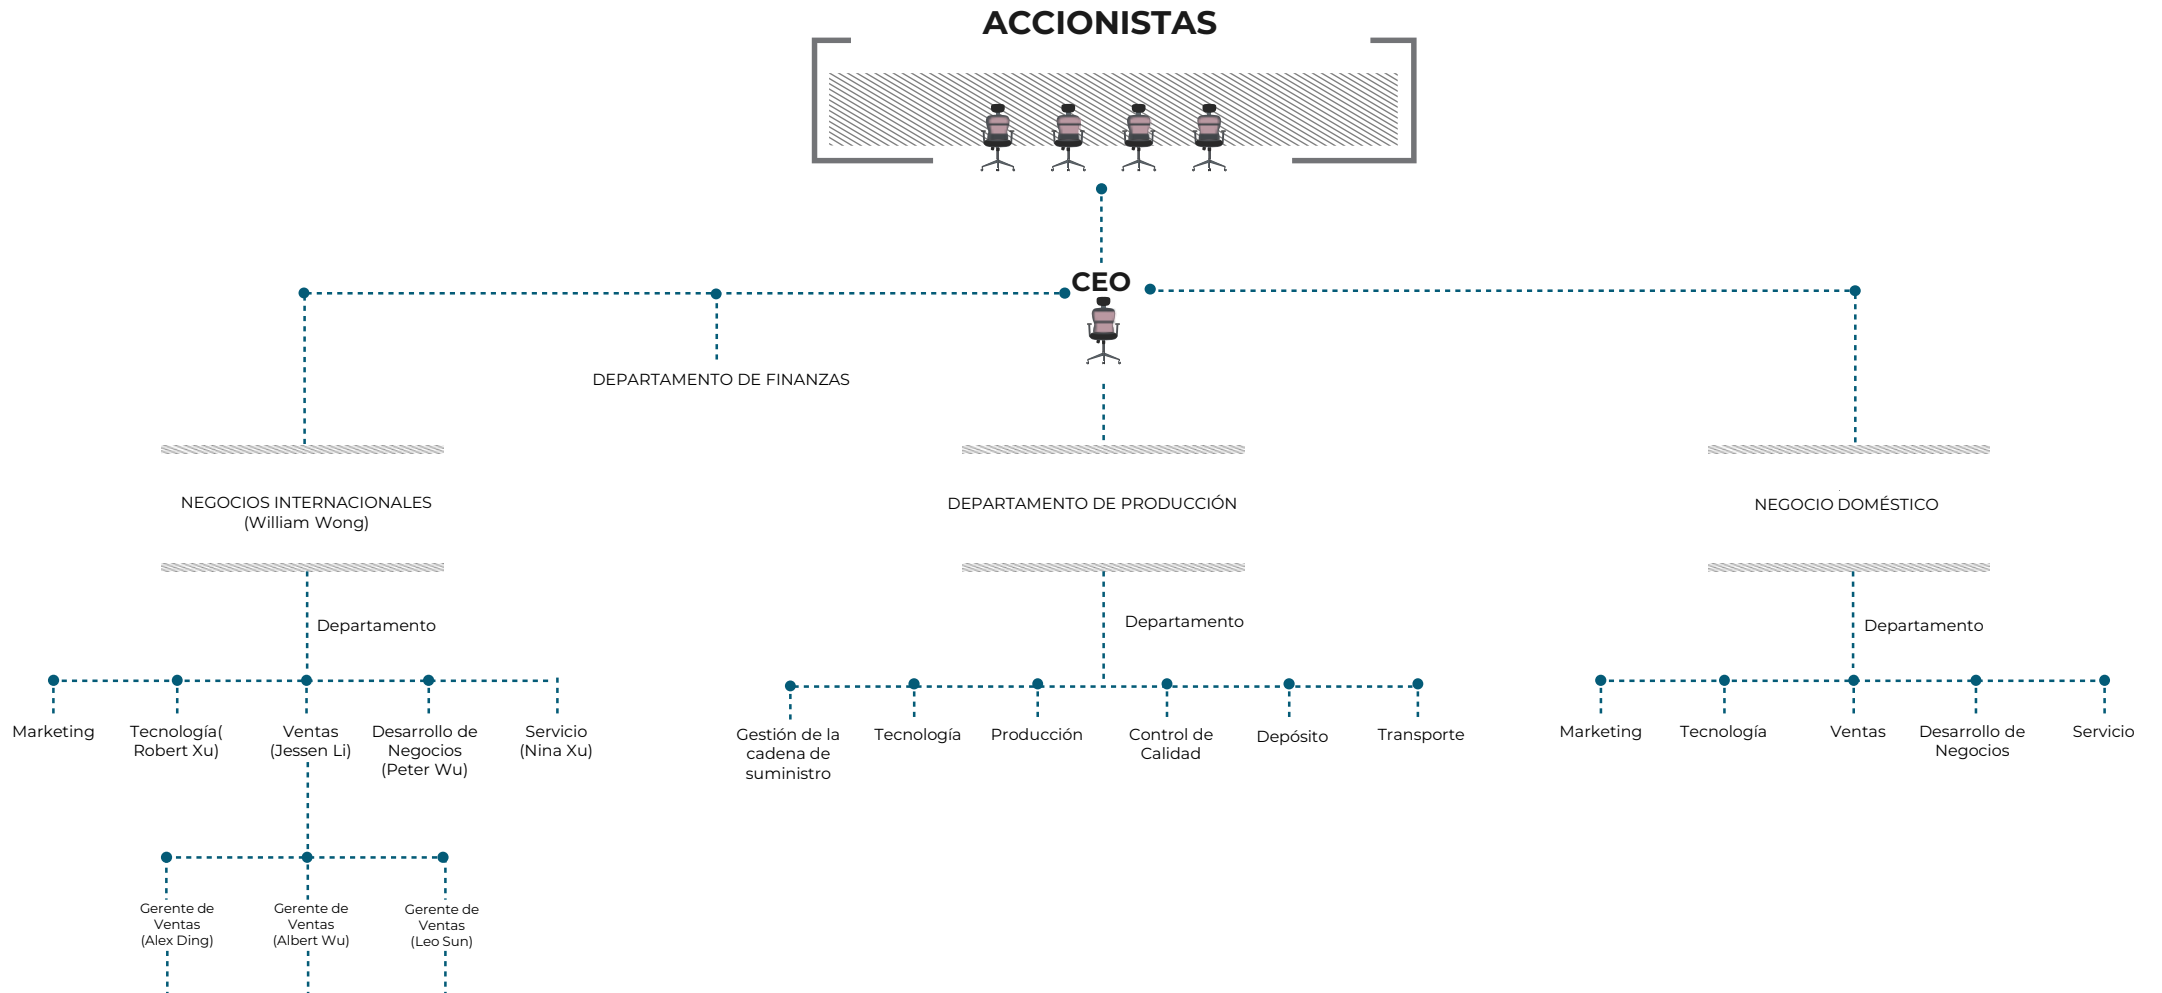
ACCIONISTAS

CEO

DEPARTAMENTO DE FINANZAS

NEGOCIOS INTERNACIONALES (William Wong)

DEPARTAMENTO DE PRODUCCIÓN

NEGOCIO DOMÉSTICO

Departamento

Marketing

Tecnología( Robert Xu)

Ventas (Jessen Li)

Desarrollo de Negocios (Peter Wu)

Servicio (Nina Xu)

Gerente de Ventas (Alex Ding)

Gerente de Ventas (Albert Wu)

Gerente de Ventas (Leo Sun)

Departamento

Gestión de la cadena de suministro

Tecnología

Producción

Control de Calidad

Depósito

Transporte

Departamento

Marketing

Tecnología

Ventas

Desarrollo de Negocios

Servicio